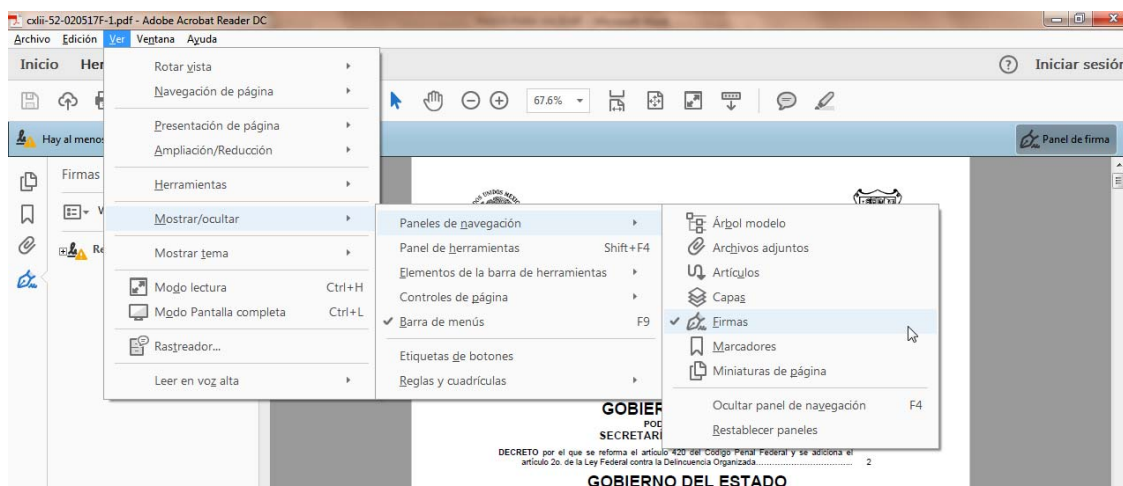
cxlii-52-020517F-1.pdf - Adobe Acrobat Reader DC

Archivo Edición Ver Ventana Ayuda

Inicio Her

Iniciar sesión

67.6%

Hay al menos

Panel de firma

Firmas

Re

Rotar vista
Navegación de página
Presentación de página
Ampliación/Reducción
Herramientas
Mostrar/ocultar
Mostrar tema
Modo lectura Ctrl+H
Modo Pantalla completa Ctrl+L
Rastreador...
Leer en voz alta

Paneles de navegación
Panel de herramientas Shift+F4
Elementos de la barra de herramientas
Controles de página
✔ Barra de menús F9
Etiquetas de botones
Reglas y cuadrículas

Árbol modelo
Archivos adjuntos
Artículos
Capas
✔ Firmas
Marcadores
Miniaturas de página
Ocultar panel de navegación F4
Restablecer paneles

GOBIER
POD
SECRETARI

DECRETO por el que se reforma el artículo 420 del Código Penal Federal y se adiciona el artículo 2o. de la Ley Federal contra la Delincuencia Organizada.................... 2

GOBIERNO DEL ESTADO